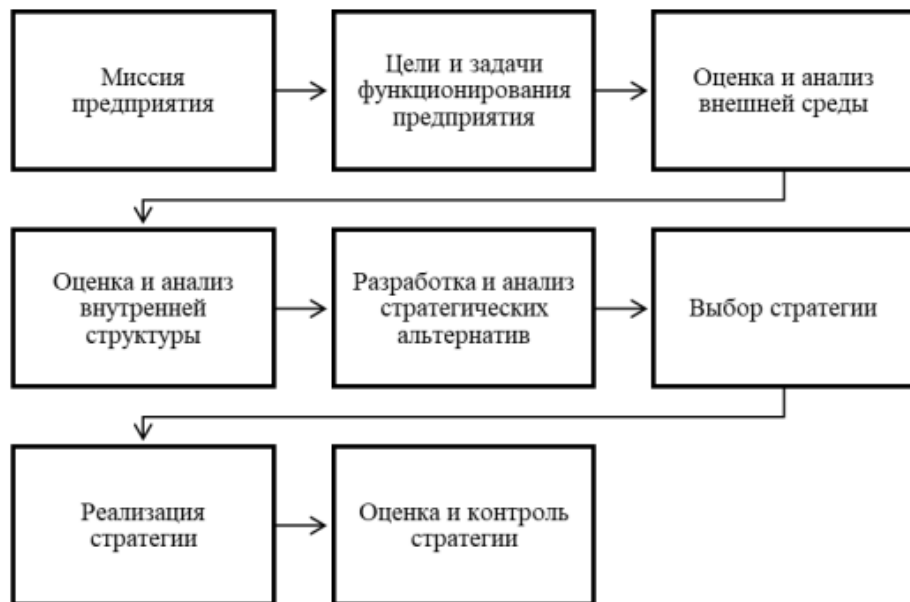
Миссия предприятия

Цели и задачи функционирования предприятия

Оценка и анализ внешней среды

Оценка и анализ внутренней структуры

Разработка и анализ стратегических альтернатив

Выбор стратегии

Реализация стратегии

Оценка и контроль стратегии